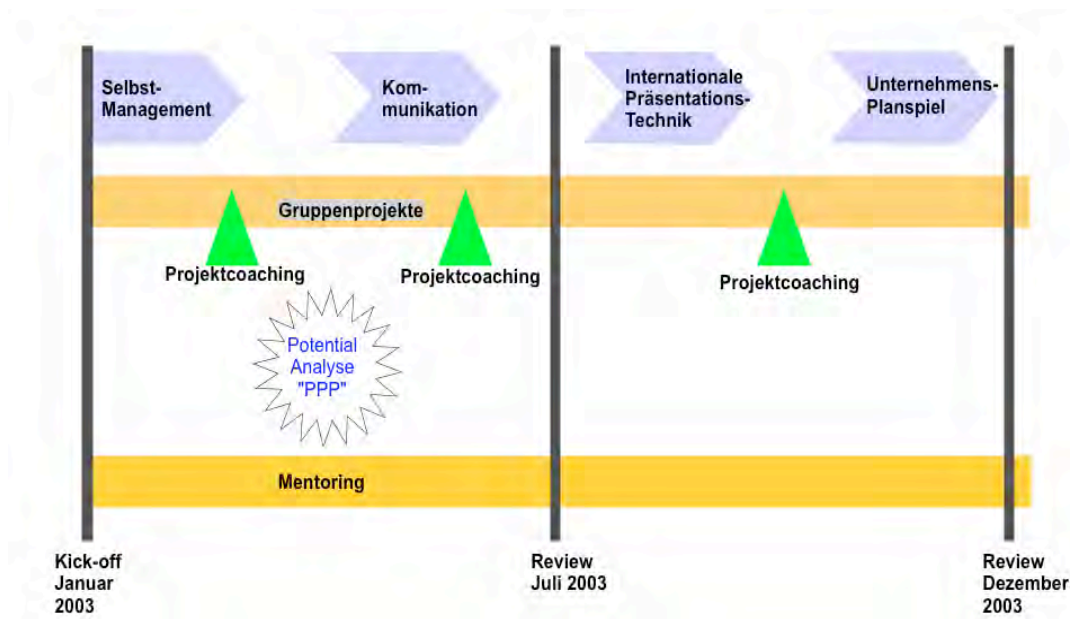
Selbst-Management

Kommunikation

Internationale Präsentations-Technik

Unternehmens-Planspiel

Gruppenprojekte

Projektcoaching

Projektcoaching

Projektcoaching

Potential Analyse "PPP"

Mentoring

Kick-off Januar 2003

Review Juli 2003

Review Dezember 2003